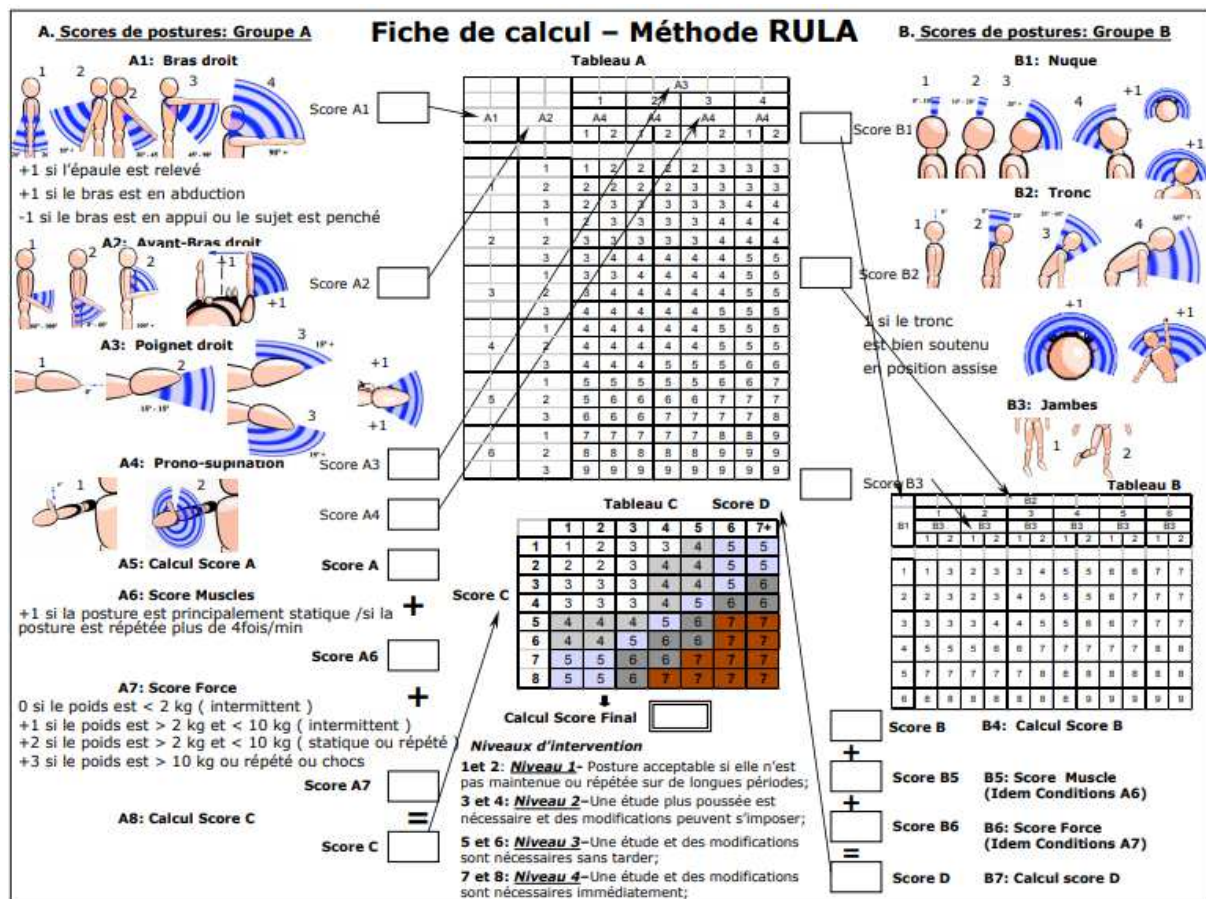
A. Scores de postures: Groupe A

Fiche de calcul – Méthode RULA

B. Scores de postures: Groupe B

A1: Bras droit

1 2 3 4

Score A1

+1 si l'épaule est relevé

+1 si le bras est en abduction

-1 si le bras est en appui ou le sujet est penché

A2: Avant-Bras droit

1 2 2 +1 +1

Score A2

A3: Poignet droit

1 2 3 +1 3 +1

Score A3

A4: Prono-supination

1 2

Score A4

A5: Calcul Score A

Score A

A6: Score Muscles

+1 si la posture est principalement statique /si la posture est répétée plus de 4fois/min

+

Score A6

A7: Score Force

+

0 si le poids est < 2 kg ( intermittent )

+1 si le poids est > 2 kg et < 10 kg ( intermittent )

+2 si le poids est > 2 kg et < 10 kg ( statique ou répété )

+3 si le poids est > 10 kg ou répété ou chocs

Score A7

A8: Calcul Score C

=

Score C

Tableau A

| A1 | A2 | A3=1 A4=1 | 1/2 | 2/1 | 2/2 | 3/1 | 3/2 | 4/1 | 4/2 |
|---|---|---|---|---|---|---|---|---|---|
| 1 | 1 | 1 | 2 | 2 | 2 | 2 | 3 | 3 | 3 |
| | 2 | 2 | 2 | 2 | 2 | 3 | 3 | 3 | 3 |
| | 3 | 2 | 3 | 3 | 3 | 3 | 3 | 4 | 4 |
| 2 | 1 | 2 | 3 | 3 | 3 | 3 | 4 | 4 | 4 |
| | 2 | 3 | 3 | 3 | 3 | 3 | 4 | 4 | 4 |
| | 3 | 3 | 4 | 4 | 4 | 4 | 4 | 5 | 5 |
| 3 | 1 | 3 | 3 | 4 | 4 | 4 | 4 | 5 | 5 |
| | 2 | 3 | 4 | 4 | 4 | 4 | 4 | 5 | 5 |
| | 3 | 4 | 4 | 4 | 4 | 4 | 5 | 5 | 5 |
| 4 | 1 | 4 | 4 | 4 | 4 | 4 | 5 | 5 | 5 |
| | 2 | 4 | 4 | 4 | 4 | 4 | 5 | 5 | 5 |
| | 3 | 4 | 4 | 4 | 5 | 5 | 5 | 6 | 6 |
| 5 | 1 | 5 | 5 | 5 | 5 | 5 | 6 | 6 | 7 |
| | 2 | 5 | 6 | 6 | 6 | 6 | 7 | 7 | 7 |
| | 3 | 6 | 6 | 6 | 7 | 7 | 7 | 7 | 8 |
| 6 | 1 | 7 | 7 | 7 | 7 | 7 | 8 | 8 | 9 |
| | 2 | 8 | 8 | 8 | 8 | 8 | 9 | 9 | 9 |
| | 3 | 9 | 9 | 9 | 9 | 9 | 9 | 9 | 9 |

Tableau C

Score D

| | 1 | 2 | 3 | 4 | 5 | 6 | 7+ |
|---|---|---|---|---|---|---|---|
| 1 | 1 | 2 | 3 | 3 | 4 | 5 | 5 |
| 2 | 2 | 2 | 3 | 4 | 4 | 5 | 5 |
| 3 | 3 | 3 | 3 | 4 | 4 | 5 | 6 |
| 4 | 3 | 3 | 3 | 4 | 5 | 6 | 6 |
| 5 | 4 | 4 | 4 | 5 | 6 | 7 | 7 |
| 6 | 4 | 4 | 5 | 6 | 6 | 7 | 7 |
| 7 | 5 | 5 | 6 | 6 | 7 | 7 | 7 |
| 8 | 5 | 5 | 6 | 7 | 7 | 7 | 7 |

Score C

Calcul Score Final

Niveaux d'intervention

1et 2: Niveau 1- Posture acceptable si elle n'est pas maintenue ou répétée sur de longues périodes;

3 et 4: Niveau 2–Une étude plus poussée est nécessaire et des modifications peuvent s'imposer;

5 et 6: Niveau 3–Une étude et des modifications sont nécessaires sans tarder;

7 et 8: Niveau 4–Une étude et des modifications sont nécessaires immédiatement;

B1: Nuque

1 2 3 4 +1 +1

Score B1

B2: Tronc

1 2 3 4

Score B2

1 si le tronc est bien soutenu en position assise

+1 +1

B3: Jambes

1 2

Score B3

Tableau B

| B1 | B2=1 B3=1 | 1/2 | 2/1 | 2/2 | 3/1 | 3/2 | 4/1 | 4/2 | 5/1 | 5/2 | 6/1 | 6/2 |
|---|---|---|---|---|---|---|---|---|---|---|---|---|
| 1 | 1 | 3 | 2 | 3 | 3 | 4 | 5 | 5 | 6 | 6 | 7 | 7 |
| 2 | 2 | 3 | 2 | 3 | 4 | 5 | 5 | 5 | 6 | 7 | 7 | 7 |
| 3 | 3 | 3 | 3 | 4 | 4 | 5 | 5 | 6 | 6 | 7 | 7 | 7 |
| 4 | 5 | 5 | 5 | 6 | 6 | 7 | 7 | 7 | 7 | 7 | 8 | 8 |
| 5 | 7 | 7 | 7 | 7 | 7 | 8 | 8 | 8 | 8 | 8 | 8 | 8 |
| 6 | 8 | 8 | 8 | 8 | 8 | 8 | 8 | 9 | 9 | 9 | 9 | 9 |

Score B

B4: Calcul Score B

+

Score B5

B5: Score Muscle (Idem Conditions A6)

+

Score B6

B6: Score Force (Idem Conditions A7)

=

Score D

B7: Calcul score D